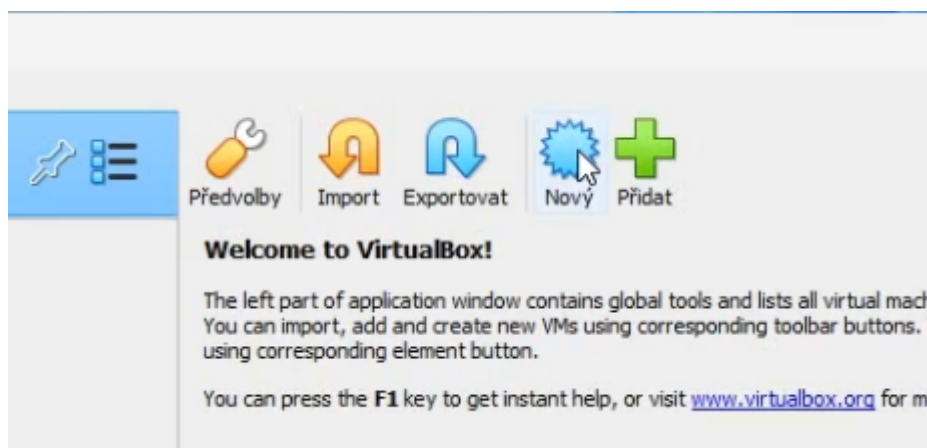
Předvolby Import Exportovat Nový Přidat

Welcome to VirtualBox!

The left part of application window contains global tools and lists all virtual mach You can import, add and create new VMs using corresponding toolbar buttons. using corresponding element button.

You can press the F1 key to get instant help, or visit www.virtualbox.org for m